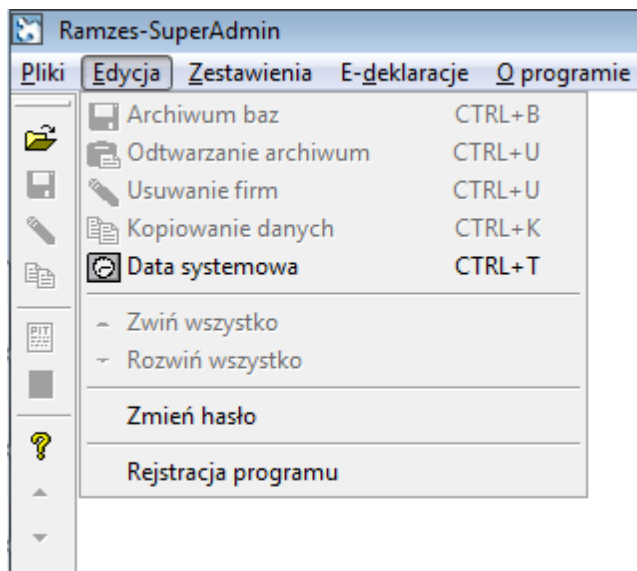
Ramzes-SuperAdmin

Pliki Edycja Zestawienia E-deklaracje O programie

Archiwum baz CTRL+B
Odtwarzanie archiwum CTRL+U
Usuwanie firm CTRL+U
Kopiowanie danych CTRL+K
Data systemowa CTRL+T

Zwiń wszystko
Rozwiń wszystko

Zmień hasło

Rejstracja programu

PIT